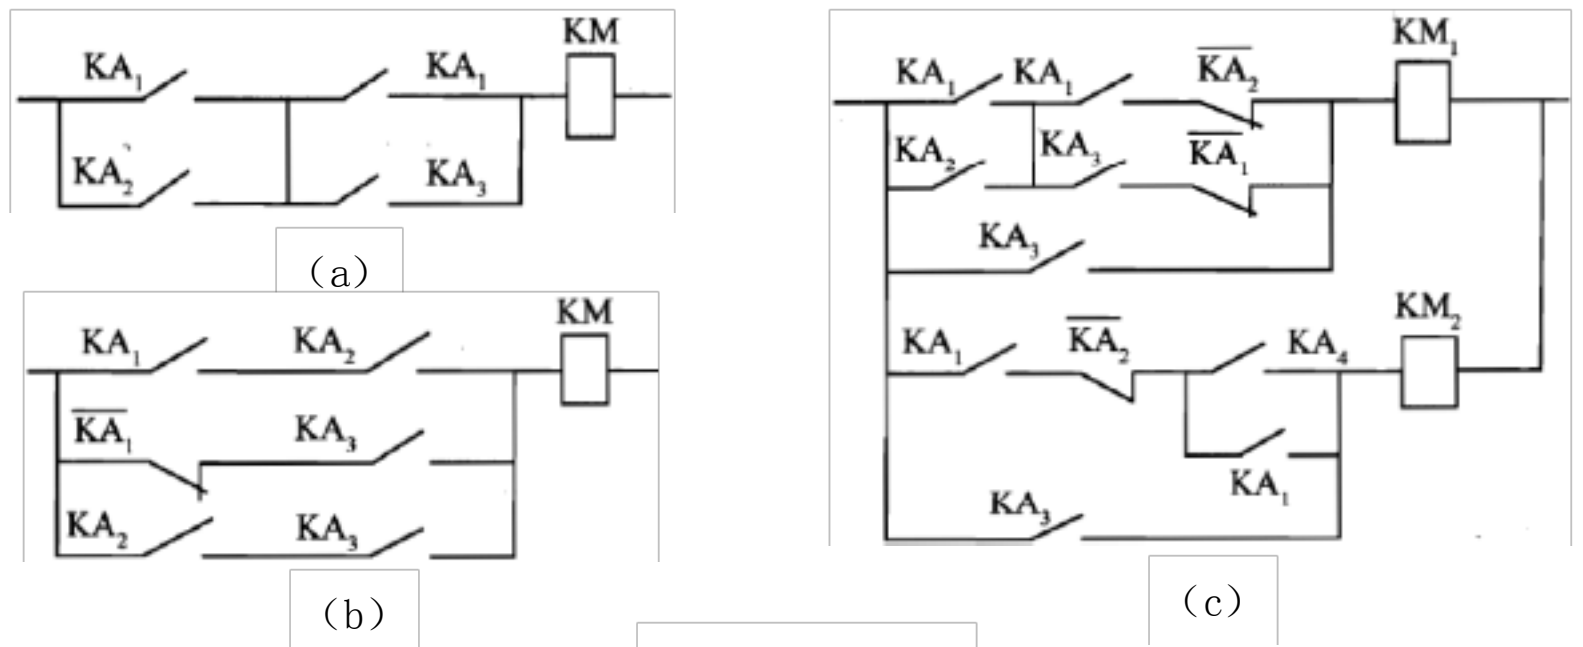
$KA_1$ $KA_1$ KM
$KA_2$ $KA_3$
(a)

$KA_1$ $KA_2$ KM
$\overline{KA_1}$ $KA_3$
$KA_2$ $KA_3$
(b)

$KA_1$ $KA_1$ $\overline{KA_2}$ $KM_1$
$KA_2$ $KA_3$ $\overline{KA_1}$
$KA_3$
$KA_1$ $\overline{KA_2}$ $KA_4$ $KM_2$
$KA_1$
$KA_3$
(c)